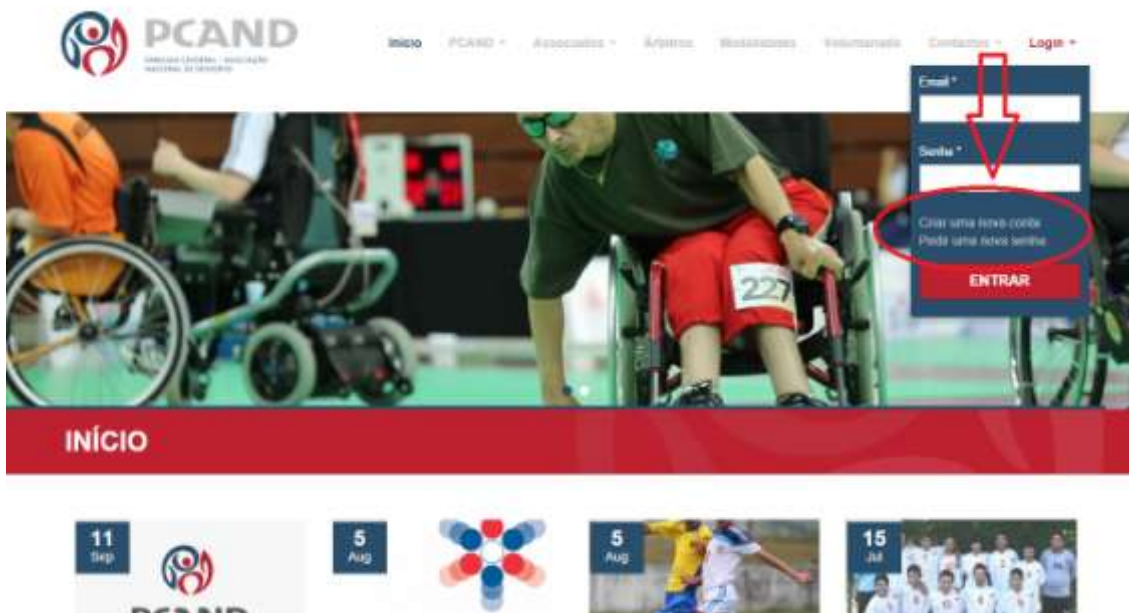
PCAND
FEDERAÇÃO PORTUGUESA / ASSOCIAÇÃO NACIONAL DE DESPORTO

Início PCAND ▾ Associados ▾ Árbitros Modalidades Voluntariado Contactos ▾ Login ▾

Email *

Senha *

Criar uma nova conta
Perdeu a sua senha

ENTRAR

227

INÍCIO

11
Sep

PCAND

5
Aug

5
Aug

15
Jul